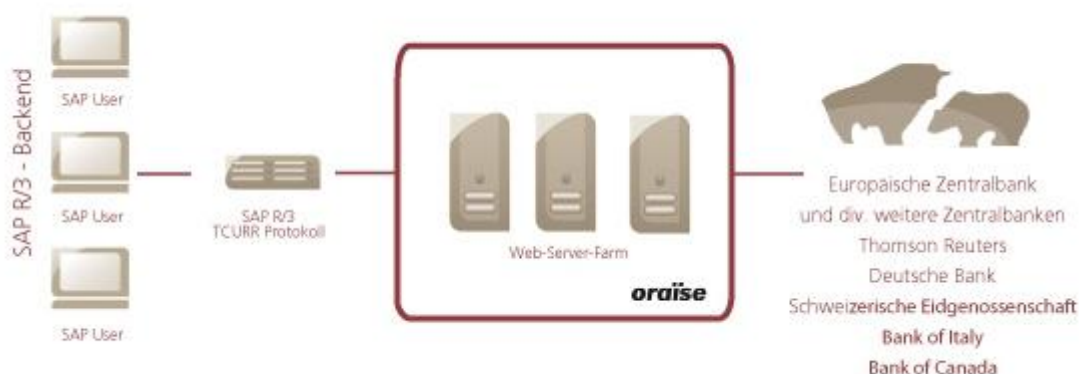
SAP R/3 - Backend

SAP User

SAP User

SAP User

SAP R/3
TCURR Protokoll

Web-Server-Farm

oraïse

Europaische Zentralbank
und div. weitere Zentralbanken
Thomson Reuters
Deutsche Bank
Schweizerische Eidgenossenschaft
Bank of Italy
Bank of Canada